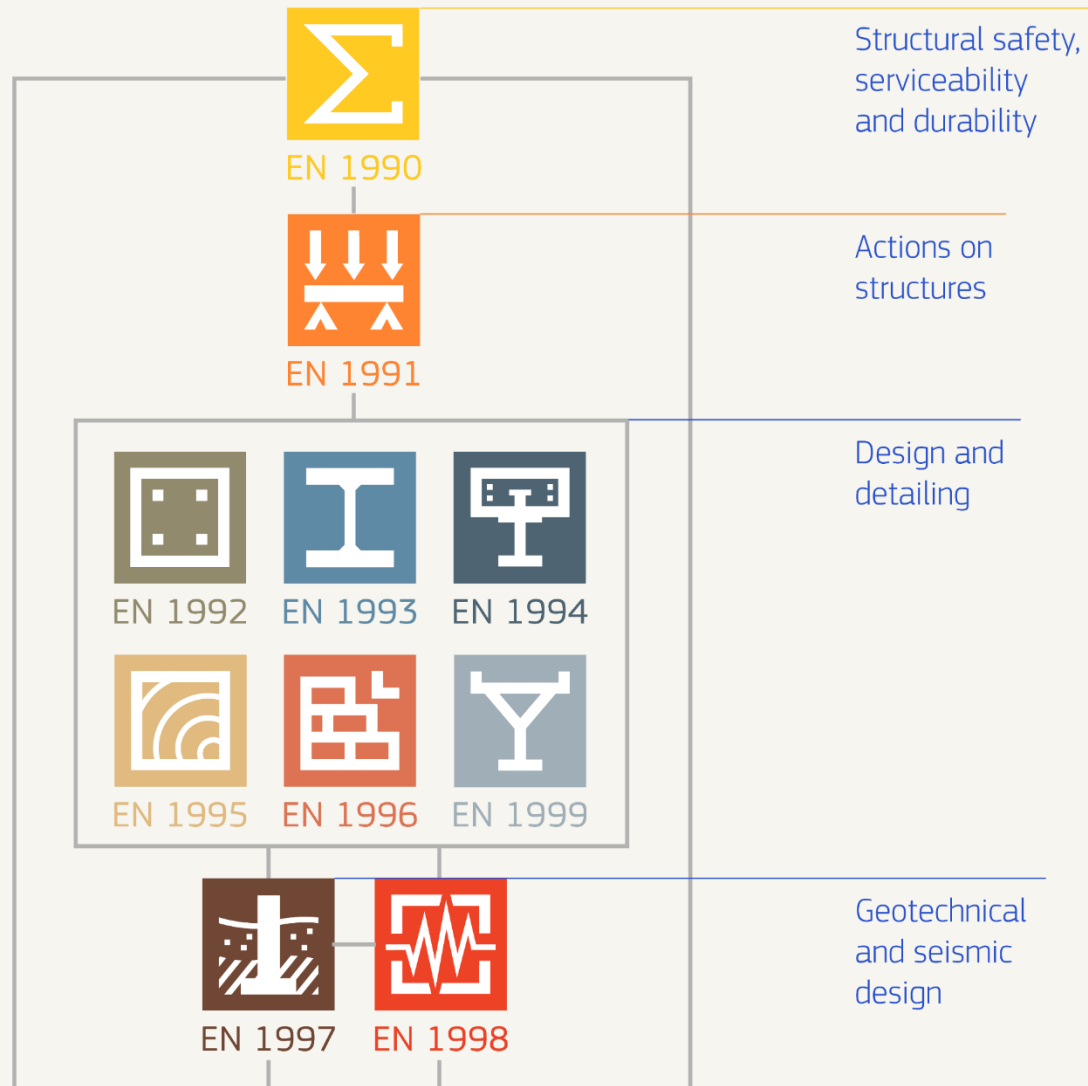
$\Sigma$
EN 1990

Structural safety, serviceability and durability

EN 1991

Actions on structures

EN 1992
EN 1993
EN 1994
EN 1995
EN 1996
EN 1999

Design and detailing

EN 1997
EN 1998

Geotechnical and seismic design